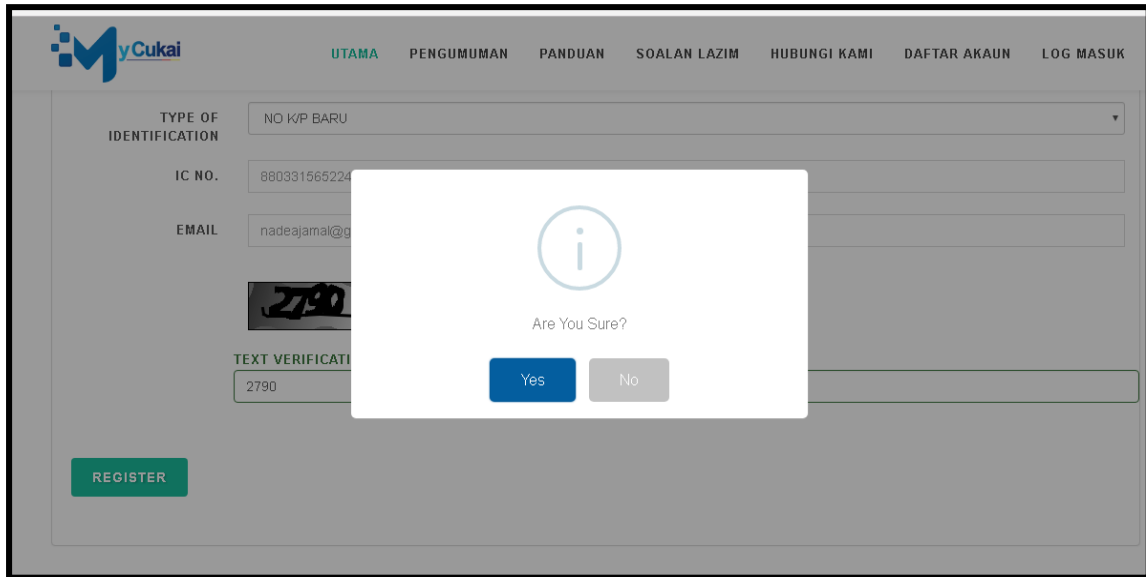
MyCukai

UTAMA PENGUMUMAN PANDUAN SOALAN LAZIM HUBUNGI KAMI DAFTAR AKAUN LOG MASUK

TYPE OF IDENTIFICATION
NO K/P BARU

IC NO.
880331565224

EMAIL
nadeajamal@g

2790

TEXT VERIFICATI
2790

REGISTER

Are You Sure?

Yes No